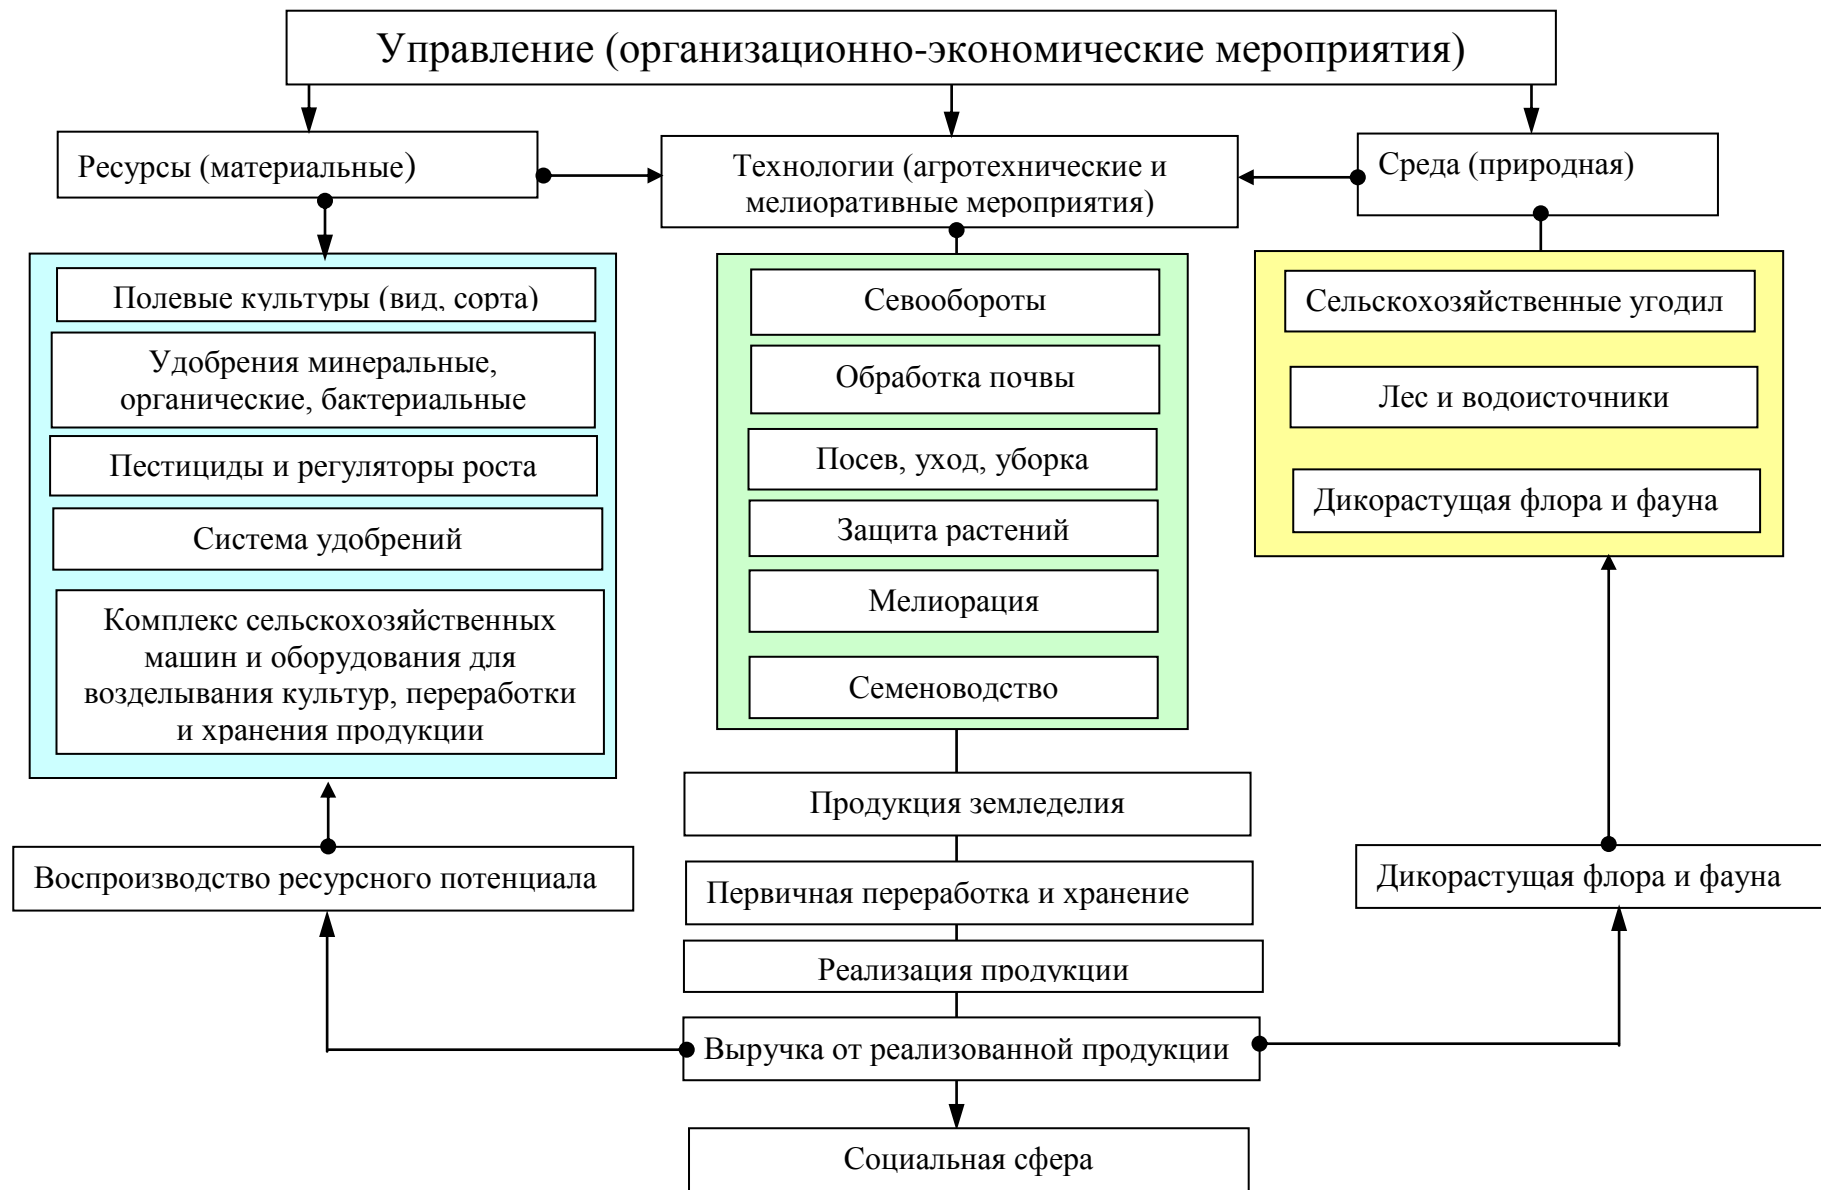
Управление (организационно-экономические мероприятия)

Ресурсы (материальные)

Технологии (агротехнические и мелиоративные мероприятия)

Среда (природная)

Полевые культуры (вид, сорта)

Удобрения минеральные, органические, бактериальные

Пестициды и регуляторы роста

Система удобрений

Комплекс сельскохозяйственных машин и оборудования для возделывания культур, переработки и хранения продукции

Севообороты

Обработка почвы

Посев, уход, уборка

Защита растений

Мелиорация

Семеноводство

Сельскохозяйственные угодил

Лес и водоисточники

Дикорастущая флора и фауна

Продукция земледелия

Первичная переработка и хранение

Реализация продукции

Выручка от реализованной продукции

Социальная сфера

Воспроизводство ресурсного потенциала

Дикорастущая флора и фауна